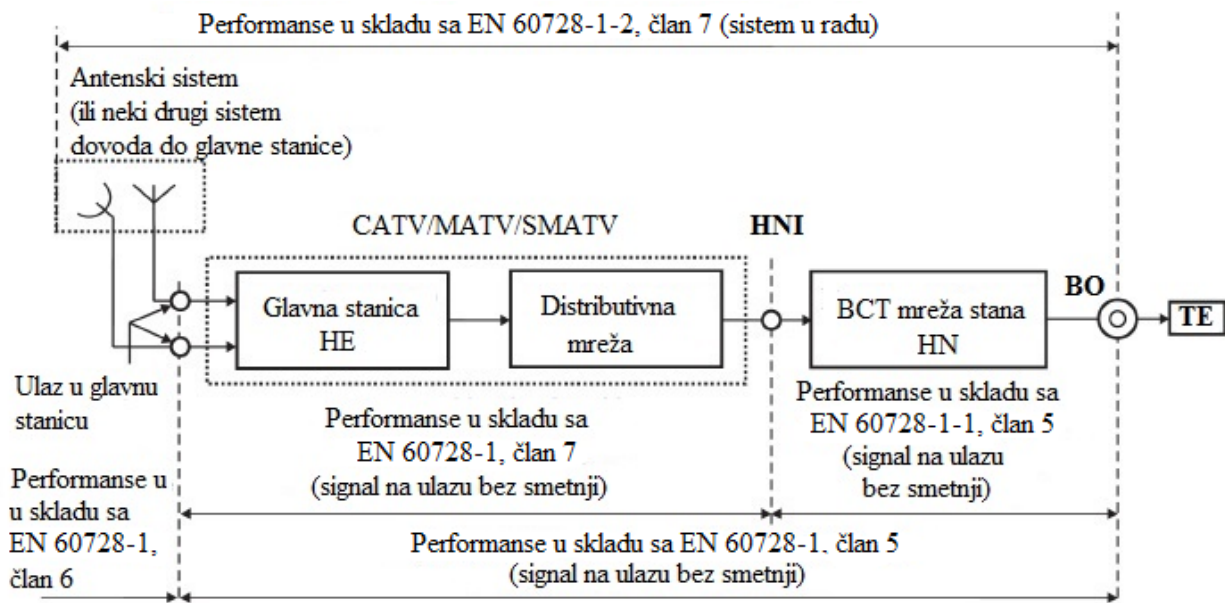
Performanse u skladu sa EN 60728-1-2, član 7 (sistem u radu)

Antenski sistem (ili neki drugi sistem dovoda do glavne stanice)

CATV/MATV/SMATV

HNI

Glavna stanica HE

Distributivna mreža

BCT mreža stana HN

BO

TE

Ulaz u glavnu stanicu

Performanse u skladu sa EN 60728-1, član 7 (signal na ulazu bez smetnji)

Performanse u skladu sa EN 60728-1-1, član 5 (signal na ulazu bez smetnji)

Performanse u u skladu sa EN 60728-1, član 6

Performanse u skladu sa EN 60728-1. član 5 (signal na ulazu bez smetnji)